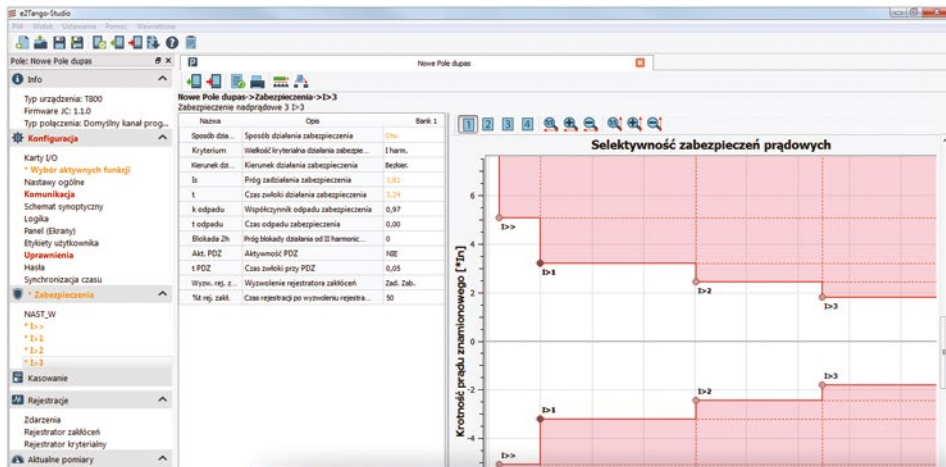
e2Tango-Studio

Plik Widok Ustawienia Pomoc Wezwanie

Pole: Nowe Pole dupas

Info

Typ urządzenia: T800
Firmware JC: 1.1.0
Typ połączenia: Domyślny kanał prog...

Konfiguracja

Karty I/O
* Wybór aktywnych funkcji
Nastawy ogólne
Komunikacja
Schemat synoptyczny
Logika
Panel (Ekrany)
Etykiety użytkownika
Uprawnienia
Hasła
Synchronizacja czasu

* Zabezpieczenia

NAST_W
* I>>
* I>1
* I>2
* I>3

Kasowanie

Rejestracje

Zdarzenia
Rejestrator zakłóceń
Rejestrator kryterialny

Aktualne pomiary

Nowe Pole dupas

Nowe Pole dupas->Zabezpieczenia->I>3
Zabezpieczenie nadprądowe 3 I>3

| Nazwa | Opis | Bank 1 |
|---|---|---|
| Sposób dzia... | Sposób działania zabezpieczenia | Dzw |
| Kryterium | Wielkość kryterialna działania zabezpie... | I harm. |
| Kierunek dzi... | Kierunek działania zabezpieczenia | Bezkier. |
| Is | Próg zadziałania zabezpieczenia | 1,81 |
| t | Czas zwłoki działania zabezpieczenia | 3,24 |
| k odpadu | Współczynnik odpadu zabezpieczenia | 0,97 |
| t odpadu | Czas odpadu zabezpieczenia | 0,00 |
| Blokada 2h | Próg blokady działania od II harmonic... | 0 |
| Akt. PDZ | Aktywność PDZ | NIE |
| t PDZ | Czas zwłoki przy PDZ | 0,05 |
| Wyzw. rej. z... | Wyzwolenie rejestratora zakłóceń | Zad. Zab. |
| %t rej. zakł. | Czas rejestracji po wyzwoleniu rejestra... | 50 |

1 2 3 4

Selektywność zabezpieczeń prądowych

Krotność prądu znamionowego [*In]

6
4
2
0
-2
-4

I>>
I>1
I>2
I>3
I>3
I>2
I>1
I>>